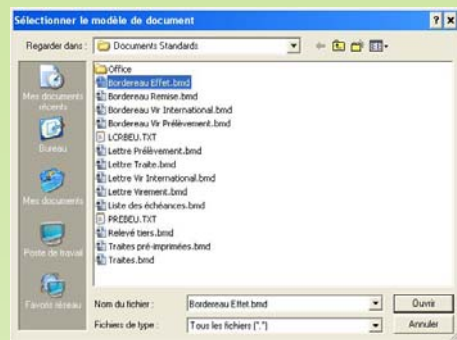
Sélectionner le modèle de document

?
×

Regarder dans : Documents Standards

Office
Bordereau Effet.bmd
Bordereau Remise.bmd
Bordereau Vir International.bmd
Bordereau Vir Prélèvement.bmd
LCRBEU.TXT
Lettre Prélèvement.bmd
Lettre Traite.bmd
Lettre Vir International.bmd
Lettre Virement.bmd
Liste des échéances.bmd
PREBEU.TXT
Relevé tiers.bmd
Traites pré-imprimées.bmd
Traites.bmd

Mes documents récents
Bureau
Mes documents
Poste de travail
Favoris réseau

Nom du fichier : Bordereau Effet.bmd
Fichiers de type : Tous les fichiers (*.*)

Ouvrir
Annuler